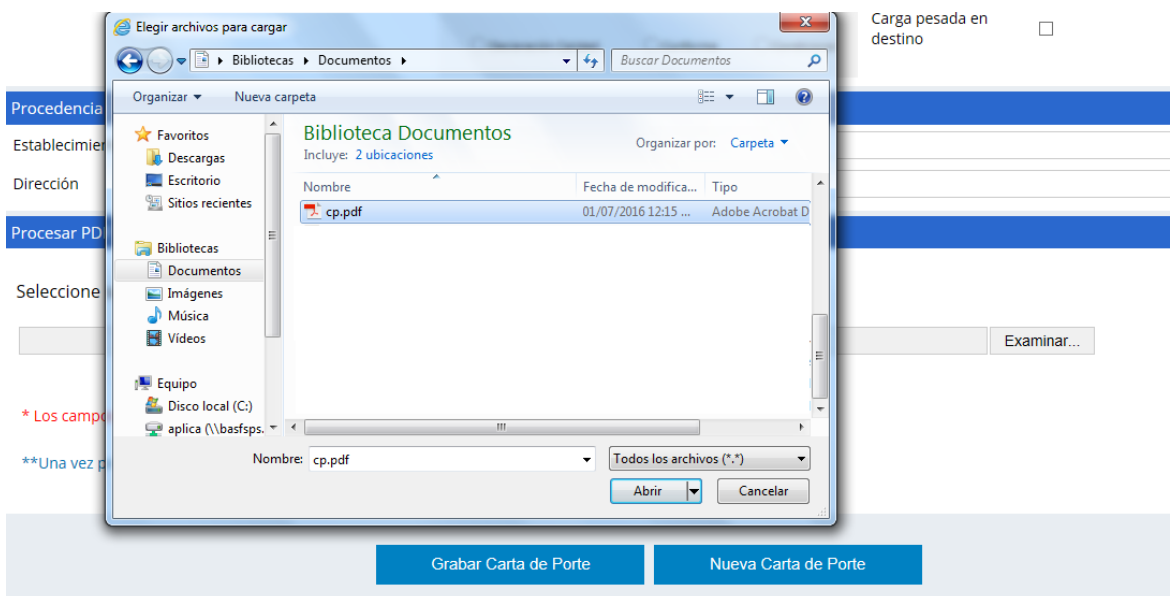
Elegir archivos para cargar

Bibliotecas ▸ Documentos ▸

Buscar Documentos

Organizar ▾ Nueva carpeta

Favoritos
Descargas
Escritorio
Sitios recientes

Bibliotecas
Documentos
Imágenes
Música
Vídeos

Equipo
Disco local (C:)
aplica (\\basfsps.

Biblioteca Documentos
Incluye: 2 ubicaciones

Organizar por: Carpeta ▾

| Nombre | Fecha de modifica... | Tipo |
|---|---|---|
| cp.pdf | 01/07/2016 12:15 ... | Adobe Acrobat D |

Nombre: cp.pdf

Todos los archivos (*.*)

Abrir

Cancelar

Carga pesada en destino

Procedencia

Establecimie

Dirección

Procesar PD

Seleccione

Examinar...

* Los campo

**Una vez p

Grabar Carta de Porte

Nueva Carta de Porte